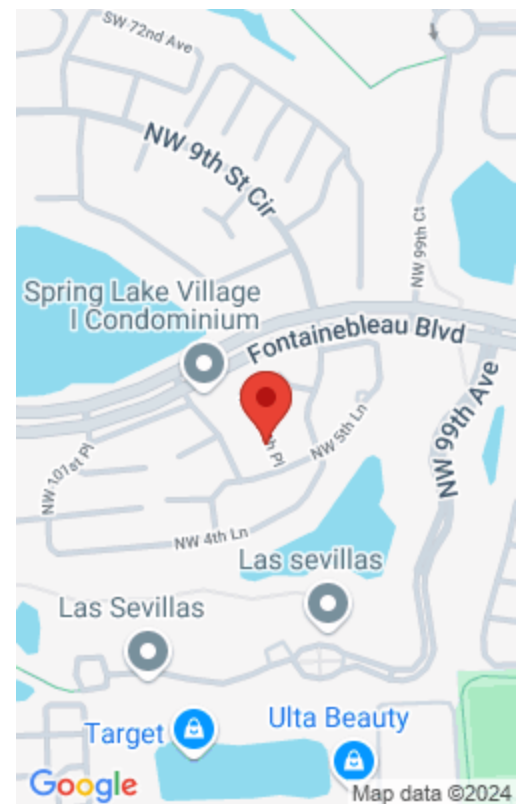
SW 72nd Ave
NW 9th St Cir
NW 99th Ct
Spring Lake Village I Condominium
Fontainebleau Blvd
NW 99th Ave
NW 101st Pl
h Pl
NW 5th Ln
NW 4th Ln
Las sevillas
Las Sevillas
Target
Ulta Beauty
Google
Map data ©2024